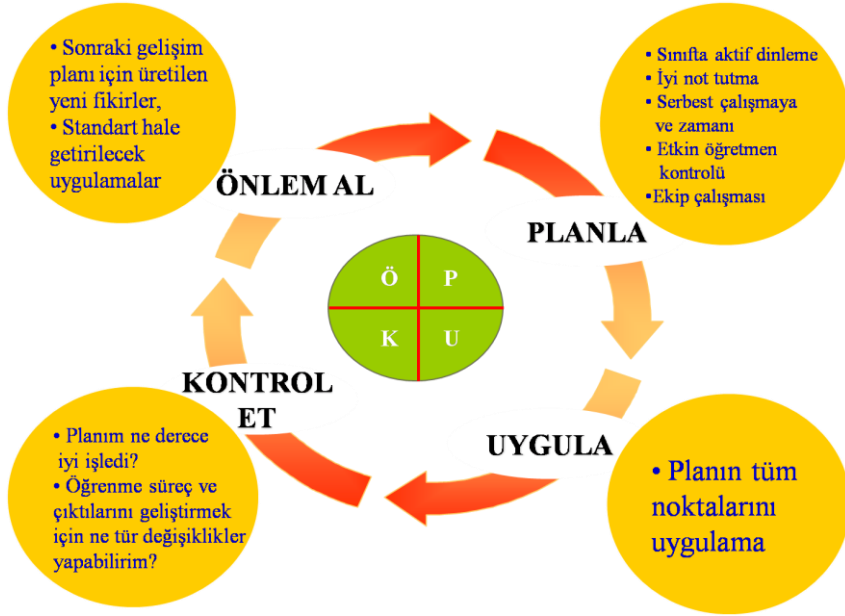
• Sonraki gelişim planı için üretilen yeni fikirler,
• Standart hale getirilecek uygulamalar

• Sınıfta aktif dinleme
• İyi not tutma
• Serbest çalışmaya ve zamanı
• Etkin öğretmen kontrolü
•Ekip çalışması

ÖNLEM AL

PLANLA

Ö P
K U

KONTROL ET

UYGULA

• Planım ne derece iyi işledi?
• Öğrenme süreç ve çıktılarını geliştirmek için ne tür değişiklikler yapabilirim?

• Planın tüm noktalarını uygulama